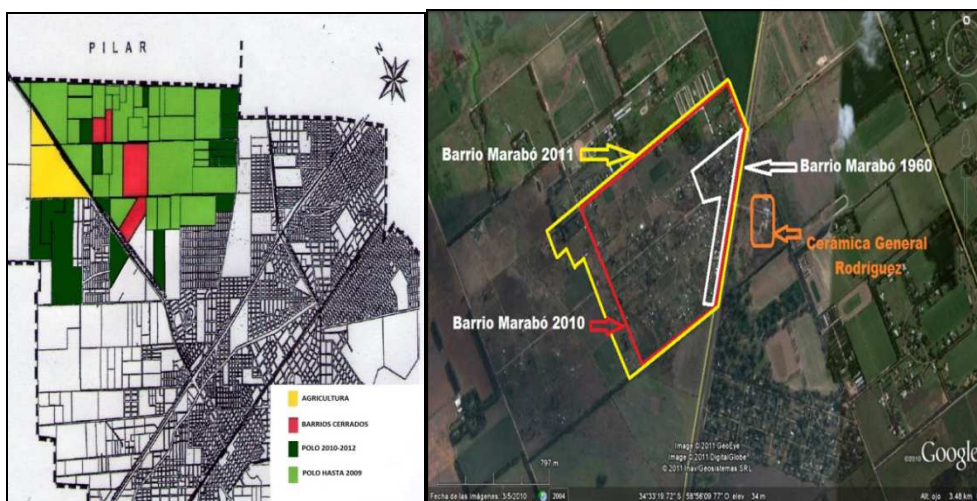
PILAR

N

AGRICULTURA
BARRIOS CERRADOS
POLO 2010-2012
POLO HASTA 2009

Barrio Marabó 2011
Barrio Marabó 1960
Cerámica General Rodríguez
Barrio Marabó 2010

797 m
Image © 2011 GeoEye
Image © 2011 DigitalGlobe
© 2011 Inav/Geosistemas SRL
©2010 Google
Fecha de las imágenes: 3/5/2010 2004 34°33'18.72" S 58°58'09.77" O elev 34 m Alt. ojo 3.48 km